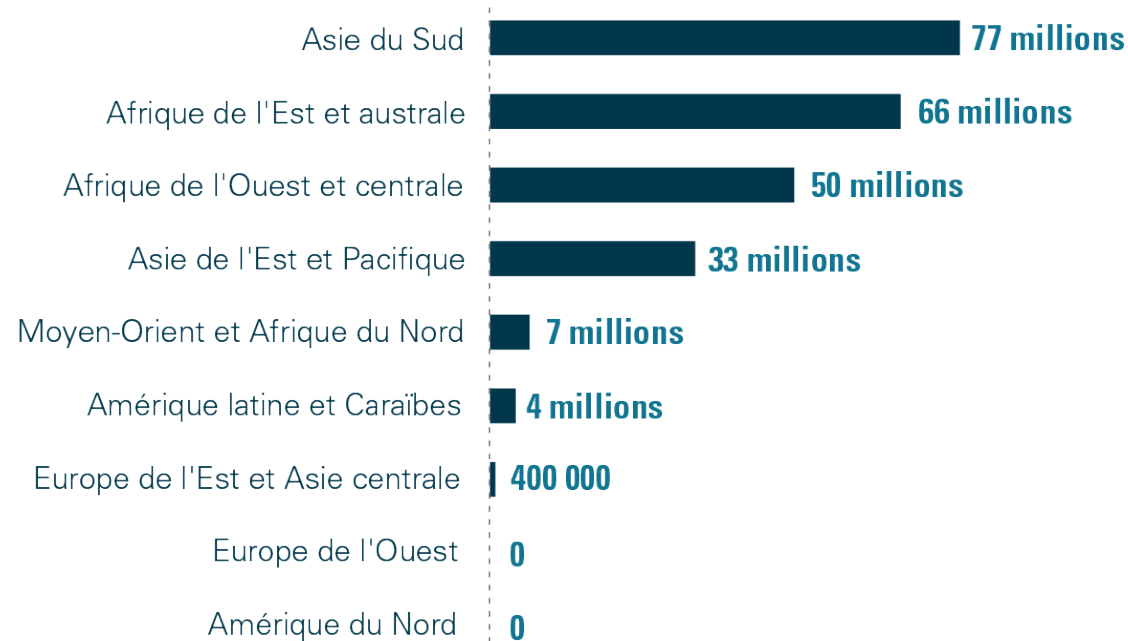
Asie du Sud 77 millions
Afrique de l'Est et australe 66 millions
Afrique de l'Ouest et centrale 50 millions
Asie de l'Est et Pacifique 33 millions
Moyen-Orient et Afrique du Nord 7 millions
Amérique latine et Caraïbes 4 millions
Europe de l'Est et Asie centrale 400 000
Europe de l'Ouest 0
Amérique du Nord 0